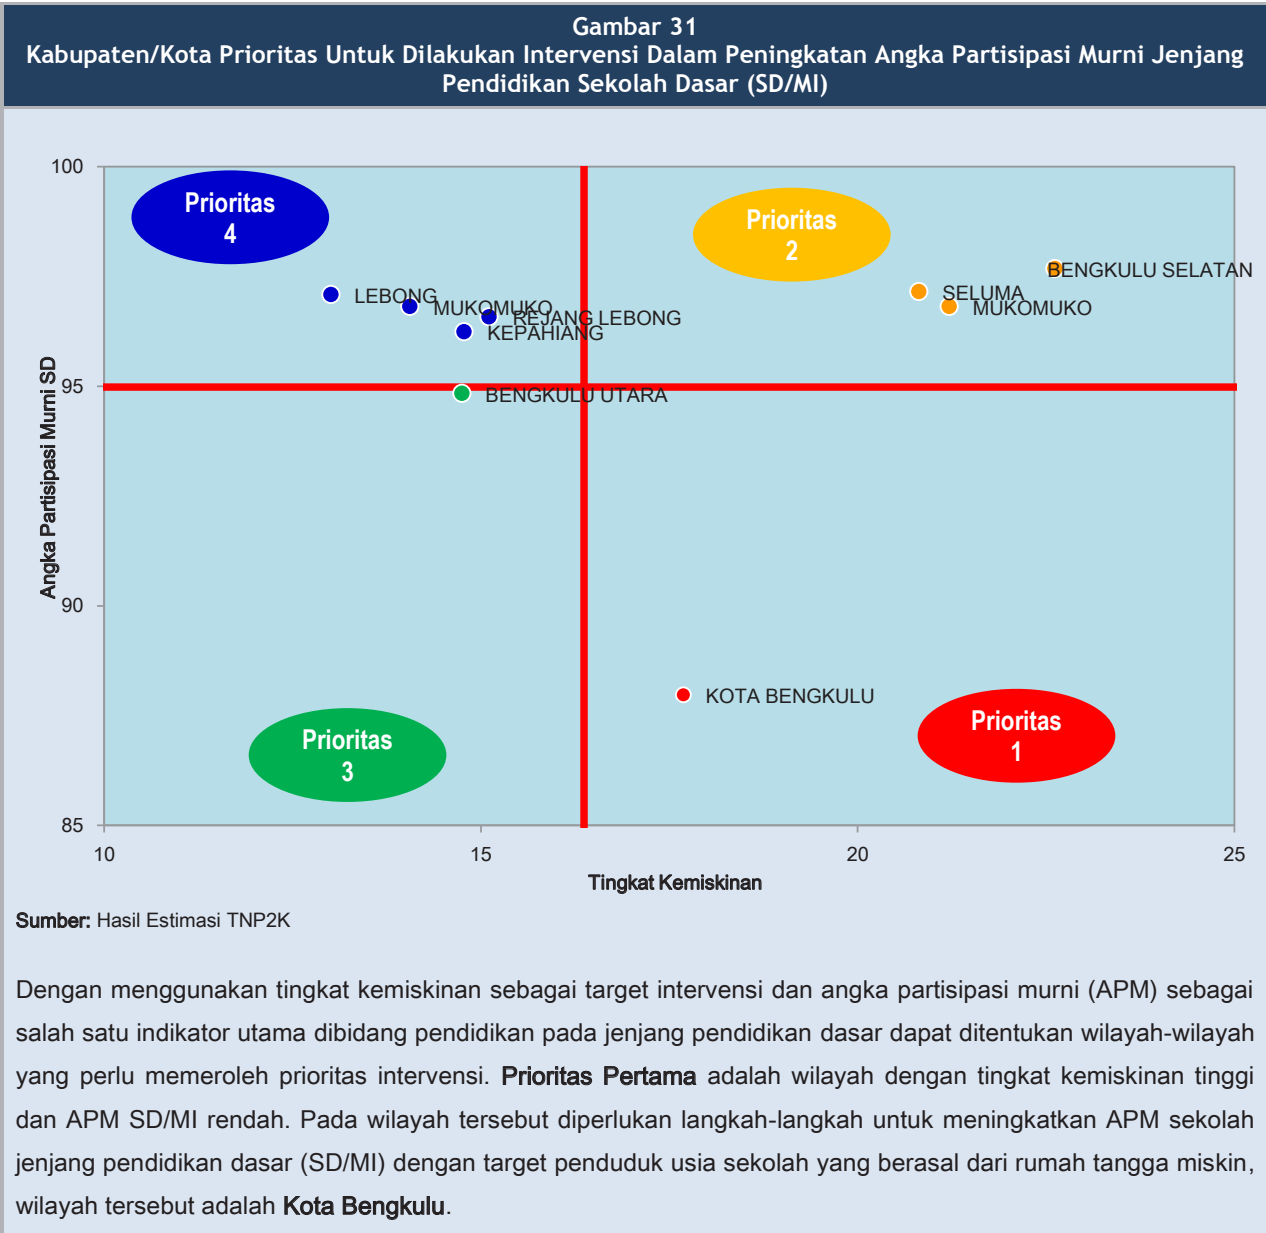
Gambar 31
Kabupaten/Kota Prioritas Untuk Dilakukan Intervensi Dalam Peningkatan Angka Partisipasi Murni Jenjang Pendidikan Sekolah Dasar (SD/MI)

100
95
90
85
Angka Partisipasi Murni SD
Prioritas 4
Prioritas 2
Prioritas 3
Prioritas 1
LEBONG
MUKOMUKO
REJANG LEBONG
KEPAHIANG
BENGKULU UTARA
SELUMA
MUKOMUKO
BENGKULU SELATAN
KOTA BENGKULU
10
15
20
25
Tingkat Kemiskinan

Sumber: Hasil Estimasi TNP2K

Dengan menggunakan tingkat kemiskinan sebagai target intervensi dan angka partisipasi murni (APM) sebagai salah satu indikator utama dibidang pendidikan pada jenjang pendidikan dasar dapat ditentukan wilayah-wilayah yang perlu memeroleh prioritas intervensi. Prioritas Pertama adalah wilayah dengan tingkat kemiskinan tinggi dan APM SD/MI rendah. Pada wilayah tersebut diperlukan langkah-langkah untuk meningkatkan APM sekolah jenjang pendidikan dasar (SD/MI) dengan target penduduk usia sekolah yang berasal dari rumah tangga miskin, wilayah tersebut adalah Kota Bengkulu.